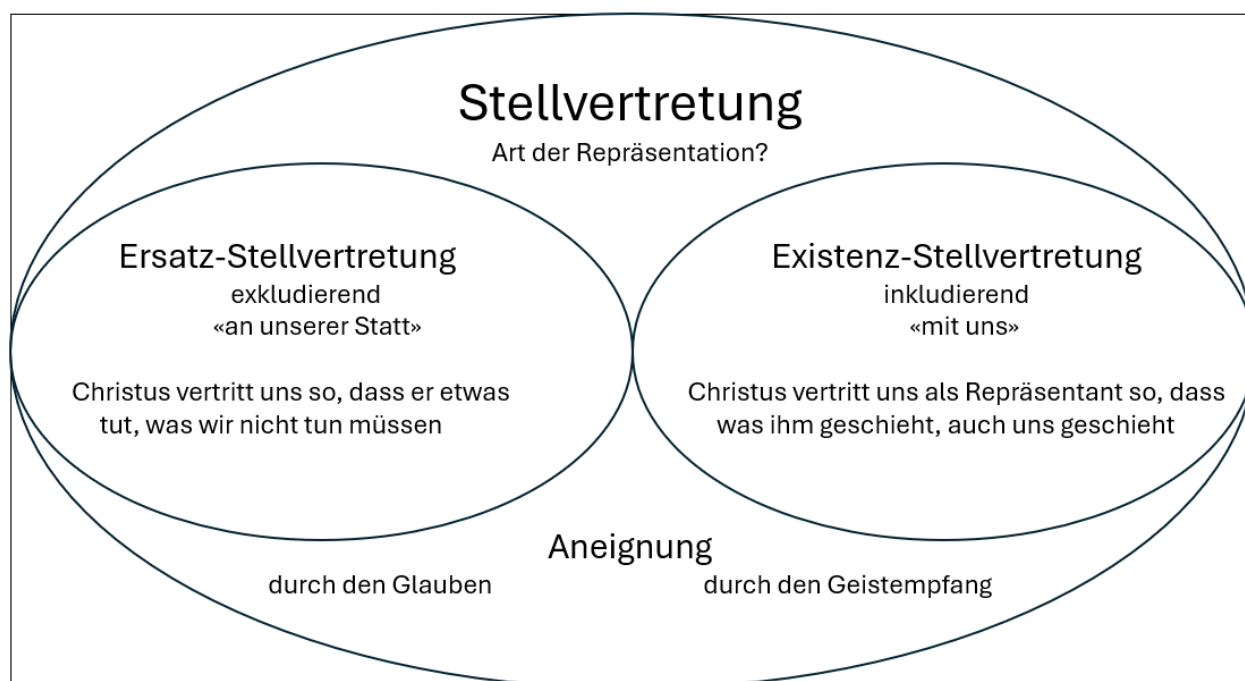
Stellvertretung
Art der Repräsentation?

Ersatz-Stellvertretung
exkludierend
«an unserer Statt»

Christus vertritt uns so, dass er etwas tut, was wir nicht tun müssen

Existenz-Stellvertretung
inkludierend
«mit uns»

Christus vertritt uns als Repräsentant so, dass was ihm geschieht, auch uns geschieht

Aneignung
durch den Glauben
durch den Geistempfang